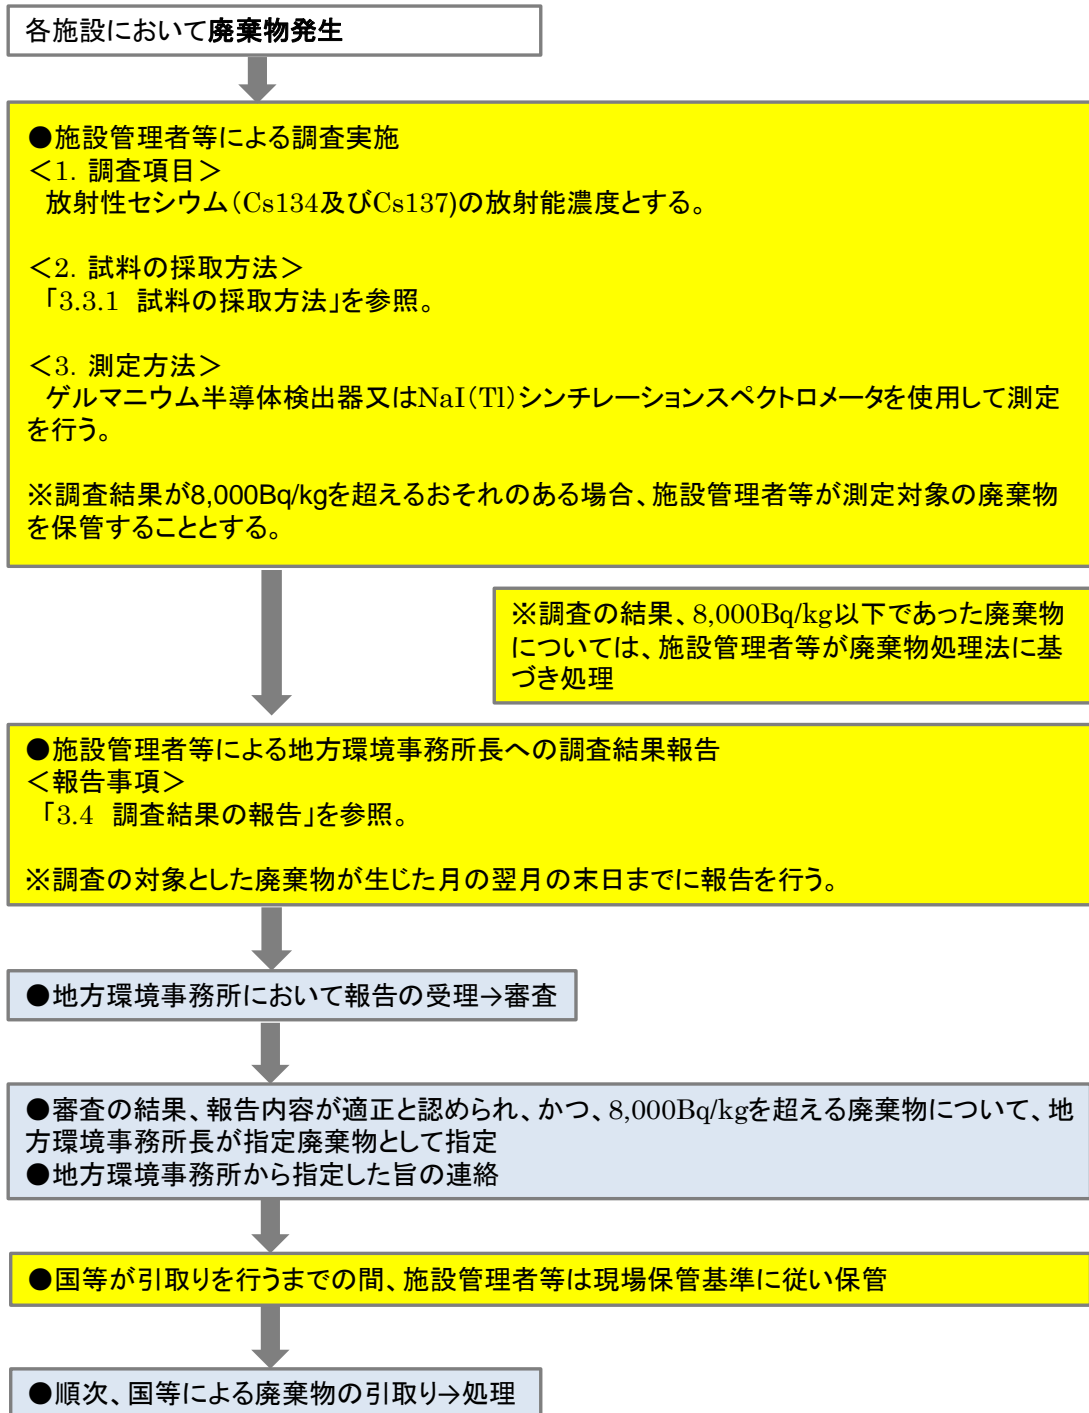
各施設において廃棄物発生

●施設管理者等による調査実施
＜1. 調査項目＞
放射性セシウム（Cs134及びCs137)の放射能濃度とする。

＜2. 試料の採取方法＞
「3.3.1 試料の採取方法」を参照。

＜3. 測定方法＞
ゲルマニウム半導体検出器又はNaI(Tl)シンチレーションスペクトロメータを使用して測定を行う。

※調査結果が8,000Bq/kgを超えるおそれのある場合、施設管理者等が測定対象の廃棄物を保管することとする。

※調査の結果、8,000Bq/kg以下であった廃棄物については、施設管理者等が廃棄物処理法に基づき処理

●施設管理者等による地方環境事務所長への調査結果報告
＜報告事項＞
「3.4 調査結果の報告」を参照。

※調査の対象とした廃棄物が生じた月の翌月の末日までに報告を行う。

●地方環境事務所において報告の受理→審査

●審査の結果、報告内容が適正と認められ、かつ、8,000Bq/kgを超える廃棄物について、地方環境事務所長が指定廃棄物として指定
●地方環境事務所から指定した旨の連絡

●国等が引取りを行うまでの間、施設管理者等は現場保管基準に従い保管

●順次、国等による廃棄物の引取り→処理